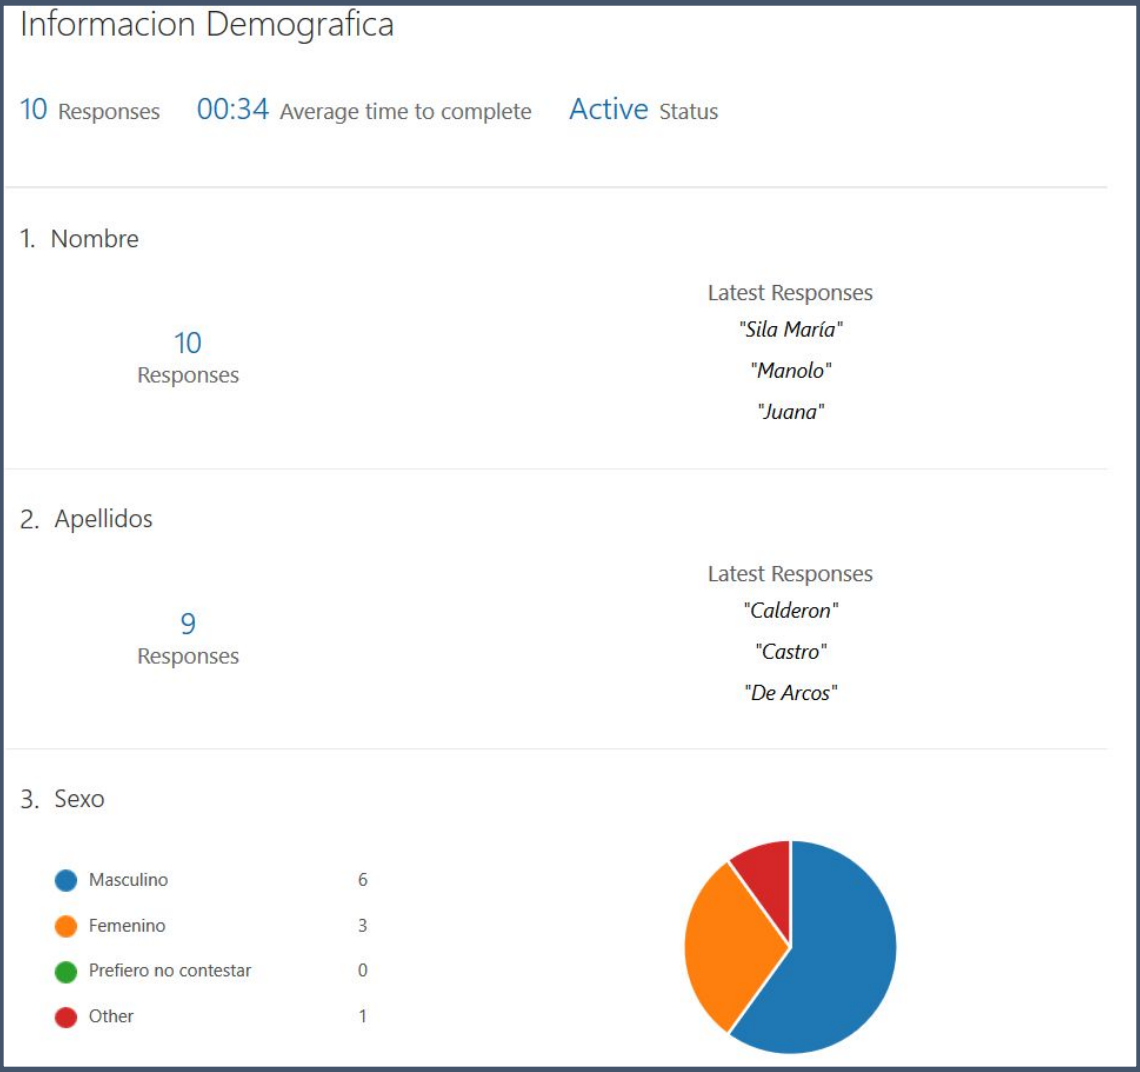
Informacion Demografica

10 Responses 00:34 Average time to complete Active Status

1. Nombre

10
Responses

Latest Responses
"Sila María"
"Manolo"
"Juana"

2. Apellidos

9
Responses

Latest Responses
"Calderon"
"Castro"
"De Arcos"

3. Sexo

| | |
|---|---|
| Masculino | 6 |
| Femenino | 3 |
| Prefiero no contestar | 0 |
| Other | 1 |